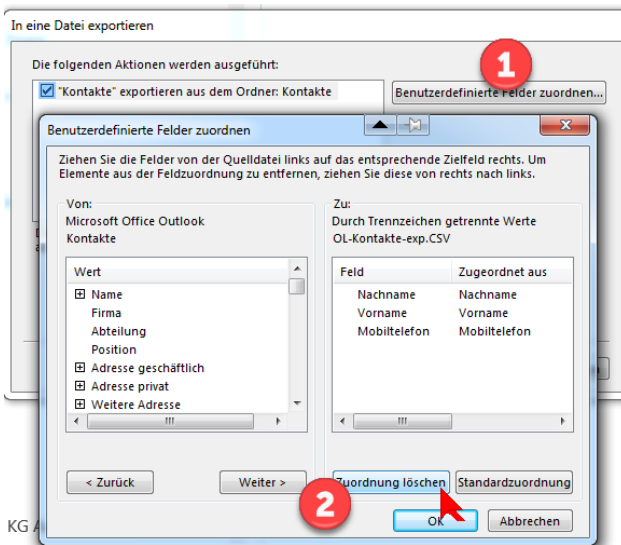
In eine Datei exportieren

Die folgenden Aktionen werden ausgeführt:

"Kontakte" exportieren aus dem Ordner: Kontakte

1

Benutzerdefinierte Felder zuordnen...

Benutzerdefinierte Felder zuordnen

Ziehen Sie die Felder von der Quelldatei links auf das entsprechende Zielfeld rechts. Um Elemente aus der Feldzuordnung zu entfernen, ziehen Sie diese von rechts nach links.

Von:
Microsoft Office Outlook
Kontakte

Wert
Name
Firma
Abteilung
Position
Adresse geschäftlich
Adresse privat
Weitere Adresse

Zu:
Durch Trennzeichen getrennte Werte
OL-Kontakte-exp.CSV

| Feld | Zugeordnet aus |
|---|---|
| Nachname | Nachname |
| Vorname | Vorname |
| Mobiltelefon | Mobiltelefon |

< Zurück
Weiter >
Zuordnung löschen
Standardzuordnung

2

KG A

OK
Abbrechen